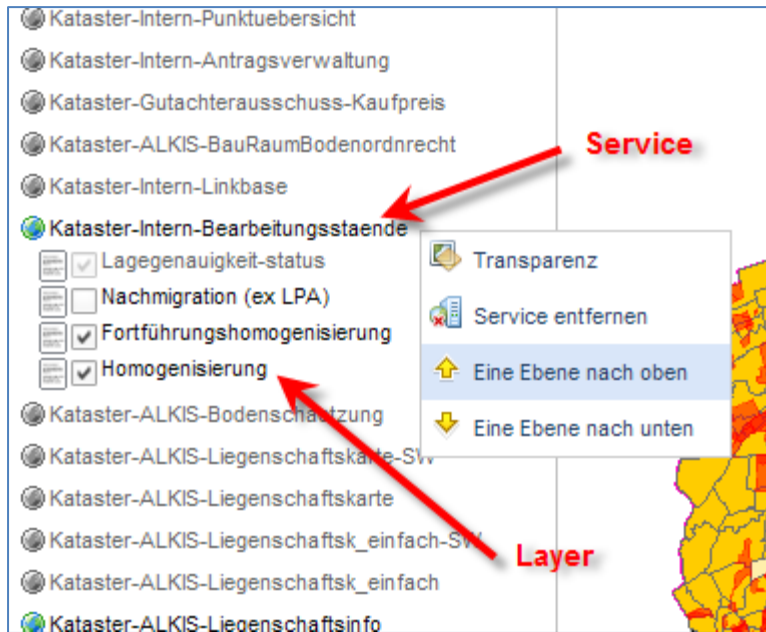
Kataster-Intern-Punktuebersicht
Kataster-Intern-Antragsverwaltung
Kataster-Gutachterausschuss-Kaufpreis
Kataster-ALKIS-BauRaumBodenordnrecht
Kataster-Intern-Linkbase
Kataster-Intern-Bearbeitungsstaende
Lagegenauigkeit-status
Nachmigration (ex LPA)
Fortführungshomogenisierung
Homogenisierung
Kataster-ALKIS-Bodenschätzung
Kataster-ALKIS-Liegenschaftskarte-SW
Kataster-ALKIS-Liegenschaftskarte
Kataster-ALKIS-Liegenschaftsk_einfach-SW
Kataster-ALKIS-Liegenschaftsk_einfach
Kataster-ALKIS-Liegenschaftsinfo

Service

Transparenz
Service entfernen
Eine Ebene nach oben
Eine Ebene nach unten

Layer